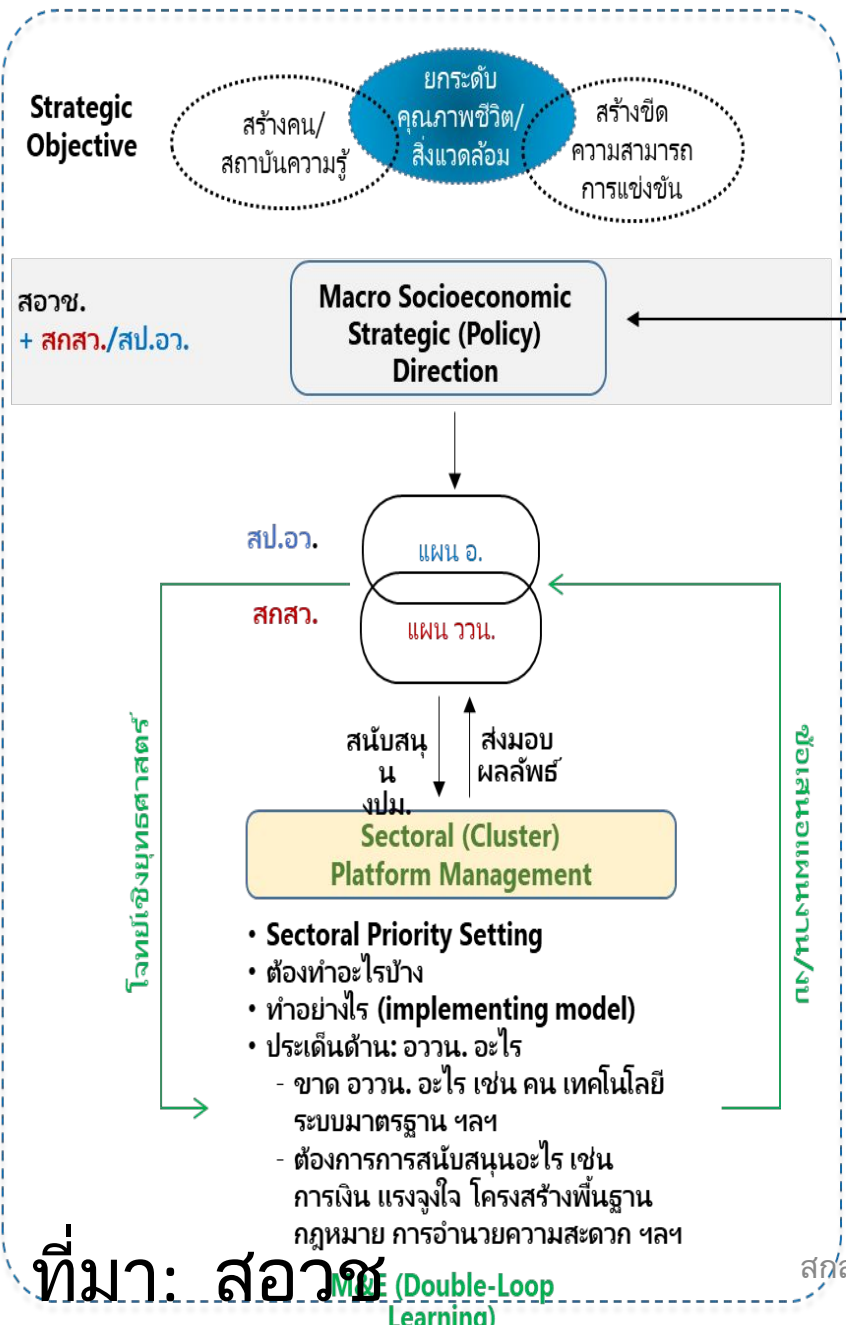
Strategic Objective

สร้างคน/ สถาบันความรู้

ยกระดับ คุณภาพชีวิต/ สิ่งแวดล้อม

สร้างขีด ความสามารถ การแข่งขัน

สอวช.
+ สกสว./สป.อว.

Macro Socioeconomic Strategic (Policy) Direction

สป.อว.
แผน อ.

สกสว.
แผน ววน.

โจทย์เชิงยุทธศาสตร์

กฎ/ระเบียบ/ข้อเสนอ

สนับสนุน งปม.

ส่งมอบ ผลลัพธ์

Sectoral (Cluster) Platform Management

• Sectoral Priority Setting
• ต้องทำอะไรบ้าง
• ทำอย่างไร (implementing model)
• ประเด็นด้าน: อววน. อะไร
- ขาด อววน. อะไร เช่น คน เทคโนโลยี ระบบมาตรฐาน ฯลฯ
- ต้องการการสนับสนุนอะไร เช่น การเงิน แรงจูงใจ โครงสร้างพื้นฐาน กฎหมาย การอำนวยความสะดวก ฯลฯ

ที่มา: สอวช

M&E (Double-Loop Learning)

สกส